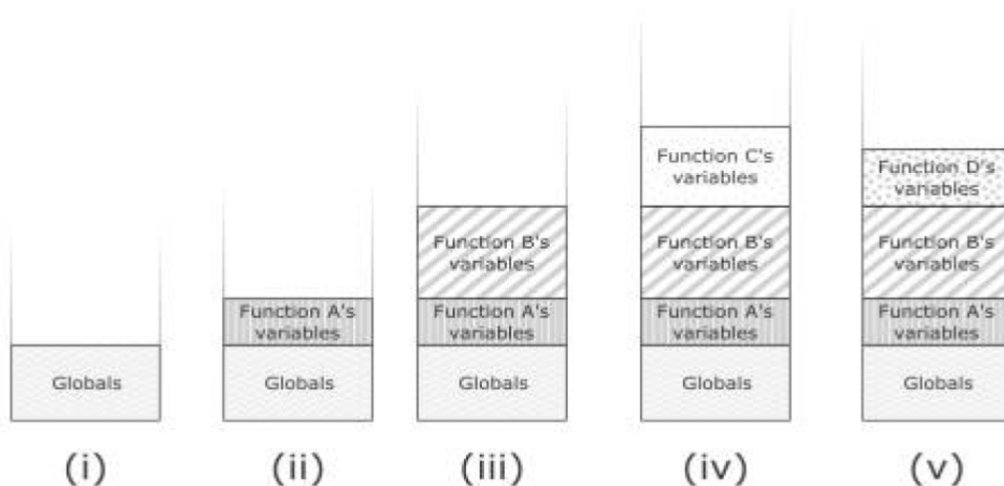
Globals

(i)

Function A's variables

Globals

(ii)

Function B's variables

Function A's variables

Globals

(iii)

Function C's variables

Function B's variables

Function A's variables

Globals

(iv)

Function D's variables

Function B's variables

Function A's variables

Globals

(v)